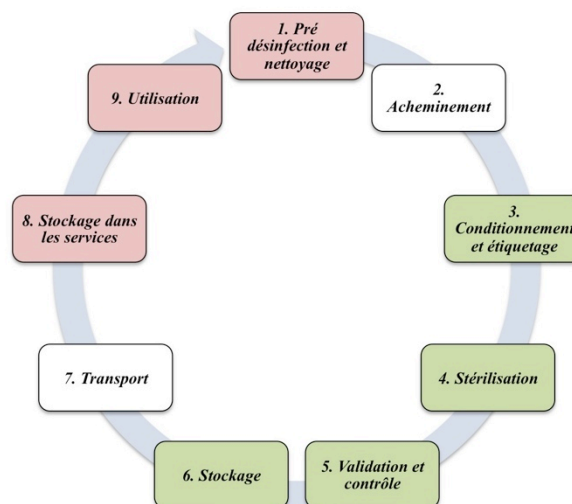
1. Pré désinfection et nettoyage

2. Acheminement

3. Conditionnement et étiquetage

4. Stérilisation

5. Validation et contrôle

6. Stockage

7. Transport

8. Stockage dans les services

9. Utilisation